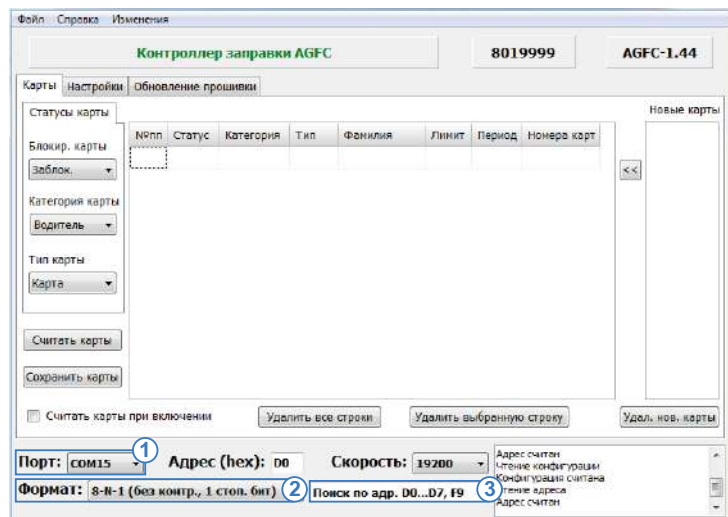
Файл Справка Изменения

Контроллер заправки AGFC

8019999

AGFC-1.44

Карты Настройки Обновление прошивки

Статусы карты

Блокир. карты

Заблок.

Категория карты

Водитель

Тип карты

Карта

| №пп | Статус | Категория | Тип | Фамилия | Лимит | Период | Номера карт |
|---|---|---|---|---|---|---|---|
| | | | | | | | |

<<

Новые карты

Считать карты

Сохранить карты

Считать карты при включении

Удалить все строки

Удалить выбранную строку

Удал. нов. карты

Порт: COM15

1

Адрес (hex): D0

Скорость: 19200

Адрес считан
Чтение конфигурации
Конфигурация считана
Чтение адреса
Адрес считан

Формат: 8-N-1 (без контр., 1 стоп. бит)

2

Поиск по адр. D0...D7, F9

3